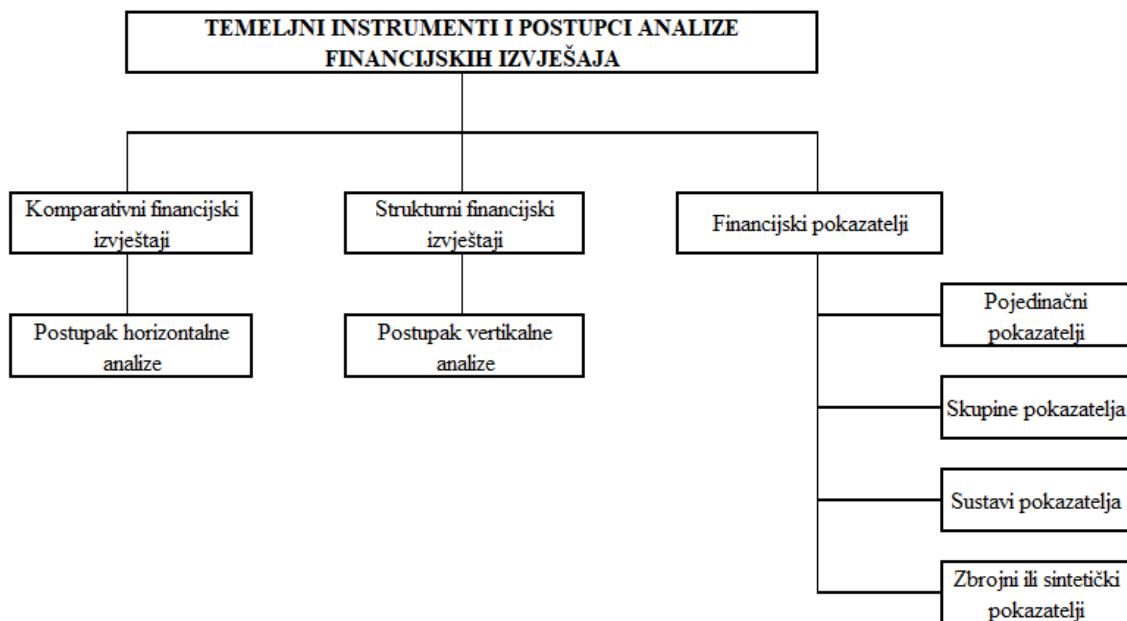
TEMELJNI INSTRUMENTI I POSTUPCI ANALIZE FINANCIJSKIH IZVJEŠAJA

Komparativni financijski izvještaji

Postupak horizontalne analize

Strukturni financijski izvještaji

Postupak vertikalne analize

Financijski pokazatelji

Pojedinačni pokazatelji

Skupine pokazatelja

Sustavi pokazatelja

Zbrojni ili sintetički pokazatelji